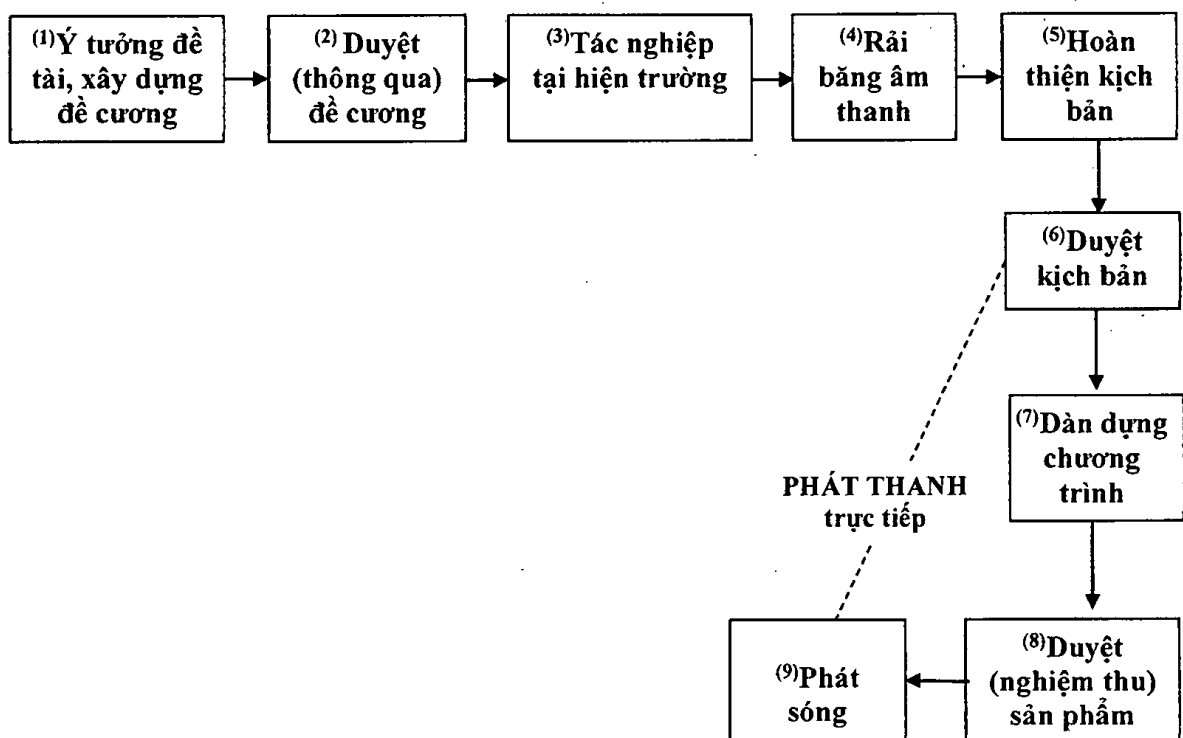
$^{(1)}$Ý tưởng đề tài, xây dựng đề cương

$^{(2)}$ Duyệt (thông qua) đề cương

$^{(3)}$Tác nghiệp tại hiện trường

$^{(4)}$Rải băng âm thanh

$^{(5)}$Hoàn thiện kịch bản

$^{(6)}$Duyệt kịch bản

$^{(7)}$Dàn dựng chương trình

PHÁT THANH trực tiếp

$^{(8)}$Duyệt (nghiệm thu) sản phẩm

$^{(9)}$Phát sóng